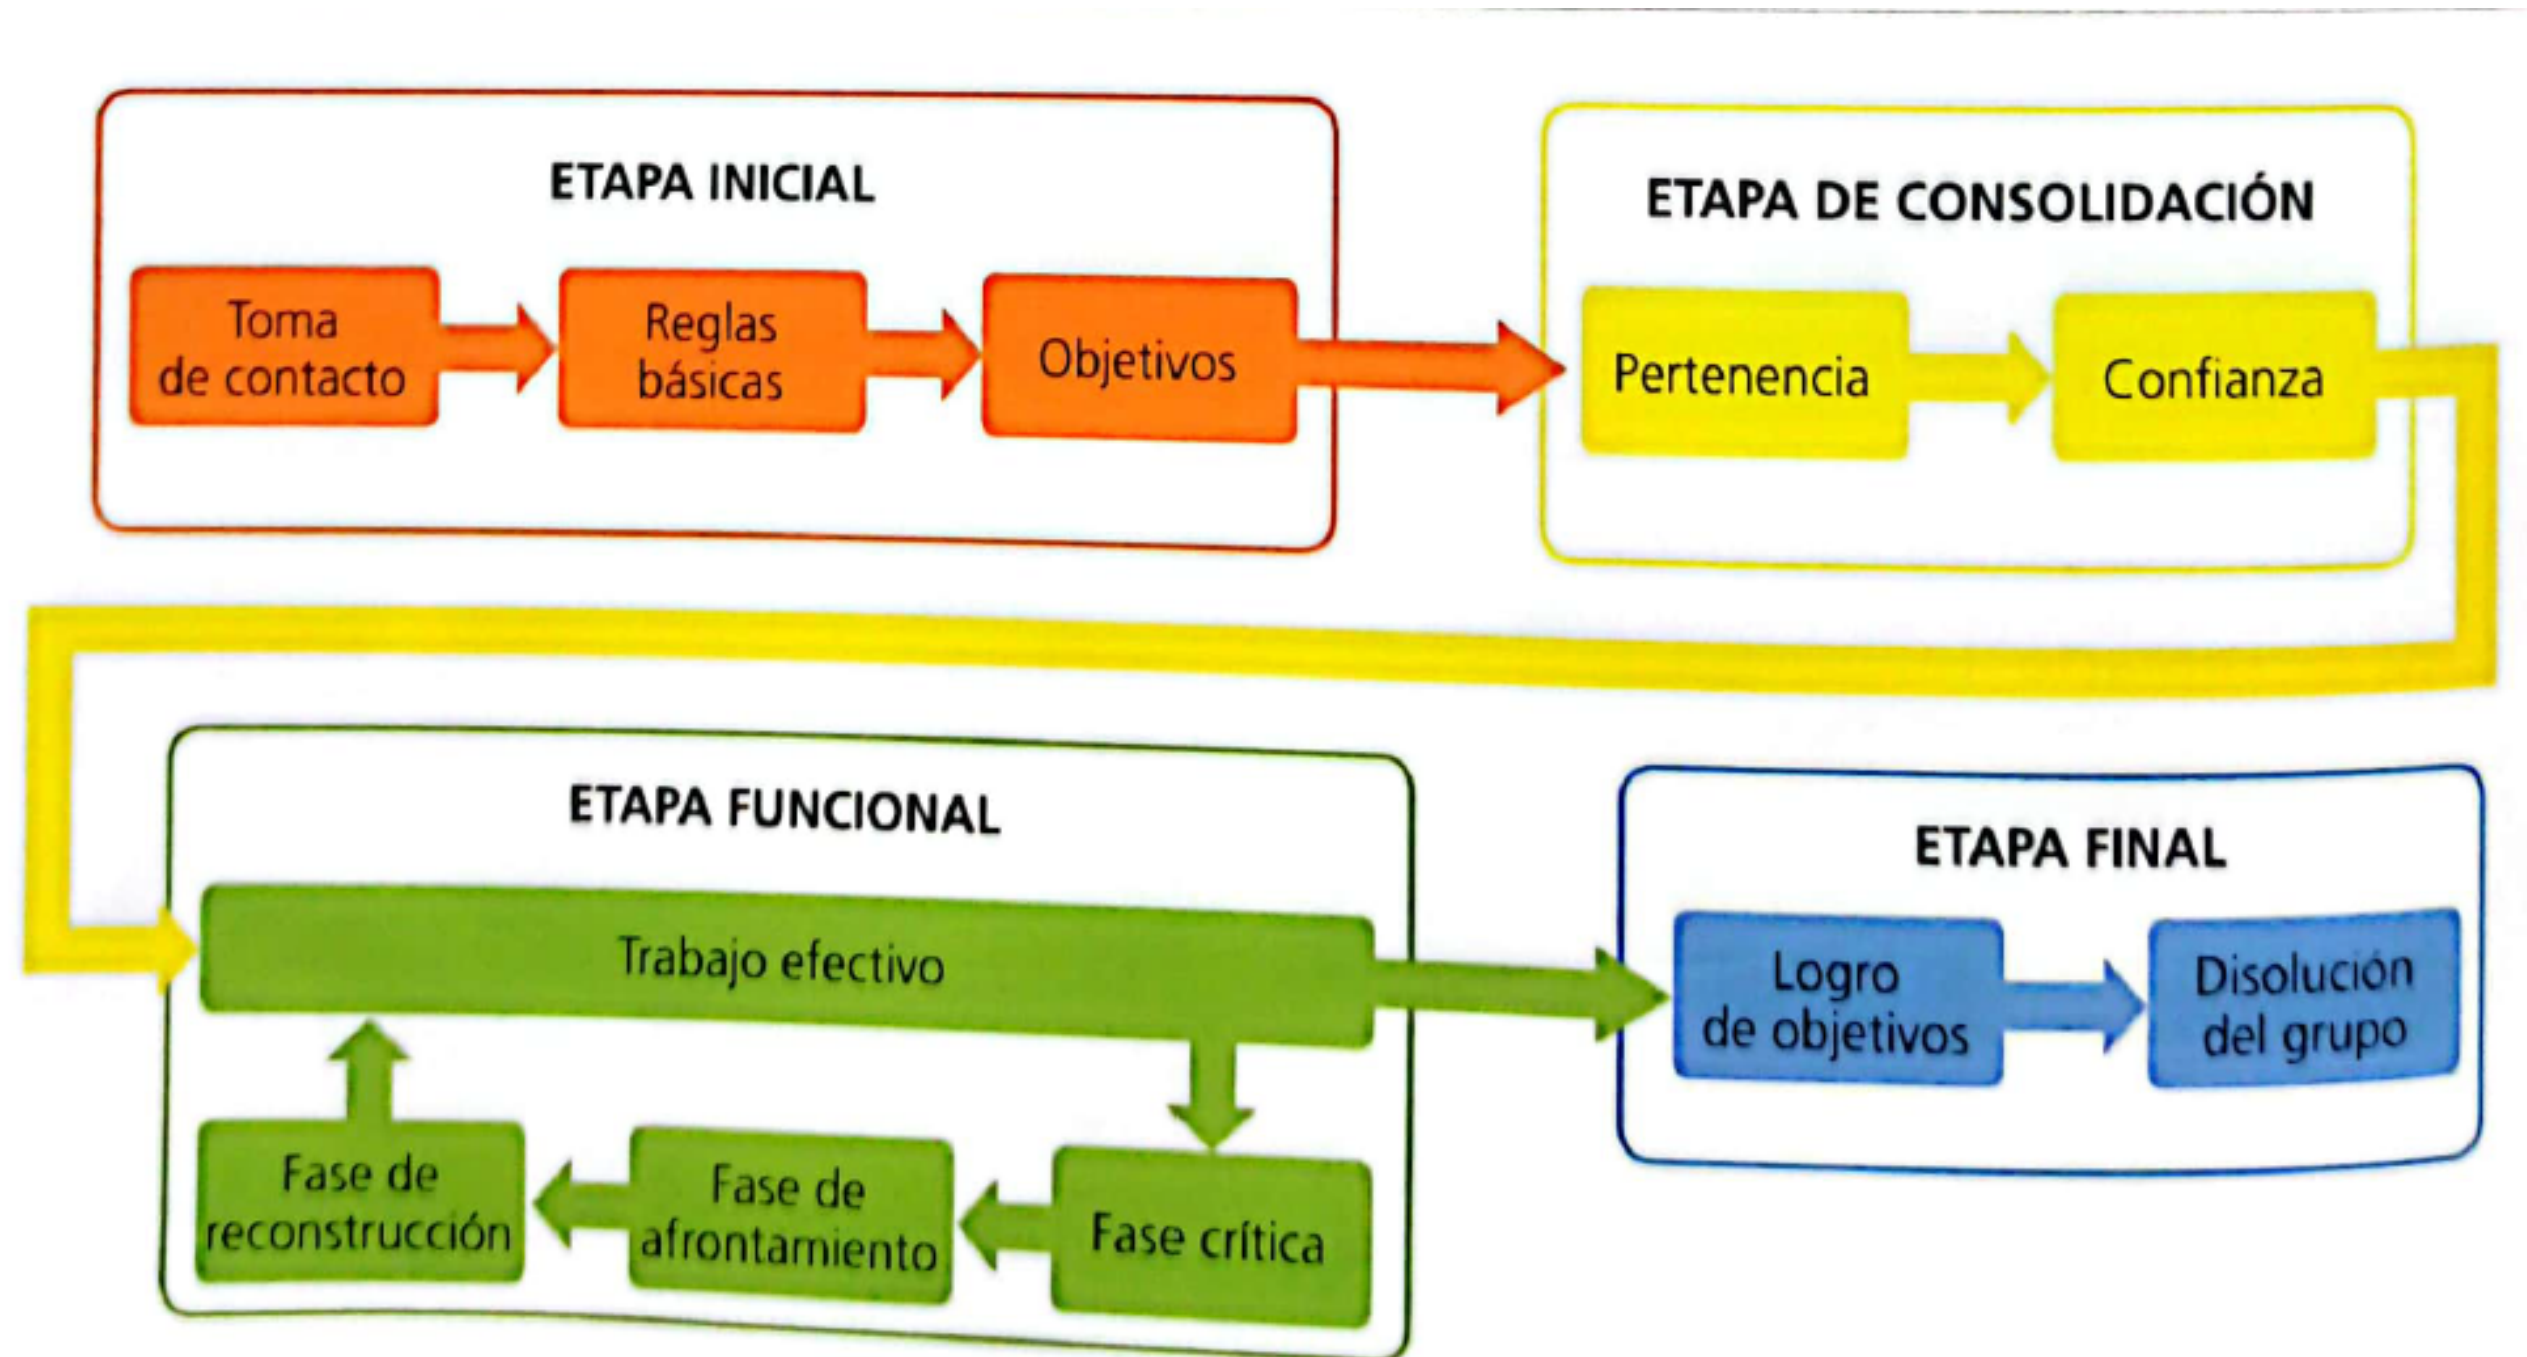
ETAPA INICIAL

Toma de contacto

Reglas básicas

Objetivos

ETAPA DE CONSOLIDACIÓN

Pertenencia

Confianza

ETAPA FUNCIONAL

Trabajo efectivo

Fase de reconstrucción

Fase de afrontamiento

Fase crítica

ETAPA FINAL

Logro de objetivos

Disolución del grupo